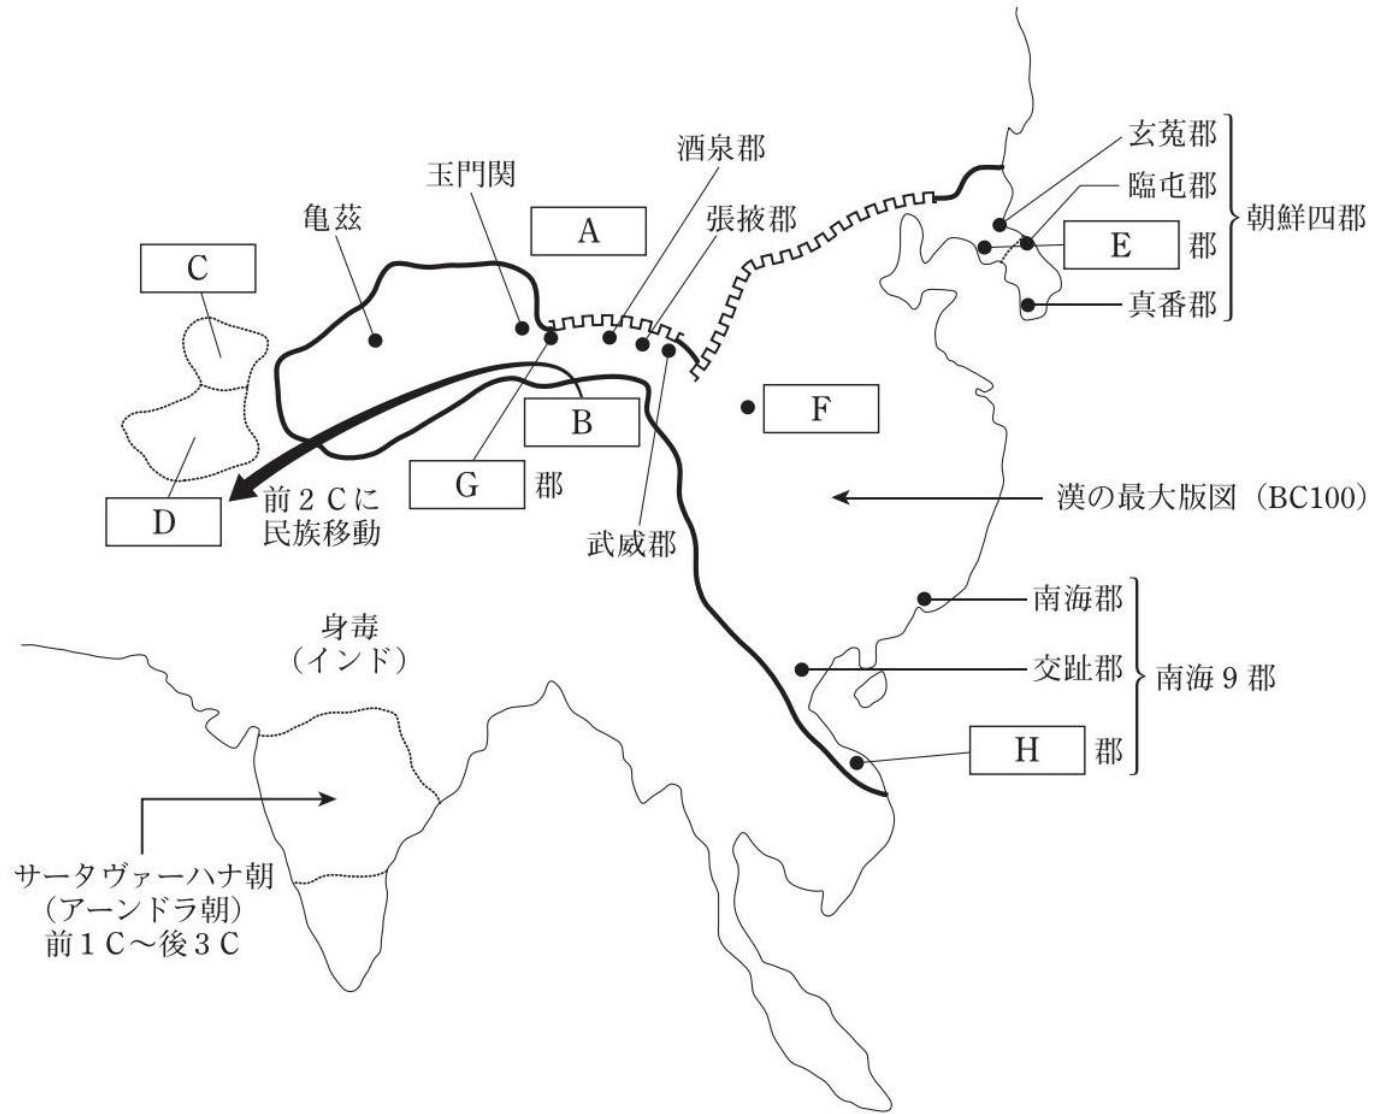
酒泉郡

玄菟郡
臨屯郡
E 郡
真番郡
朝鮮四郡

玉門関

A

張掖郡

亀茲

C

B

F

G 郡

前２Ｃに
民族移動

D

漢の最大版図（BC100）

武威郡

南海郡
交趾郡
H 郡
南海９郡

身毒
（インド）

サータヴァーハナ朝
（アーンドラ朝）
前１Ｃ～後３Ｃ